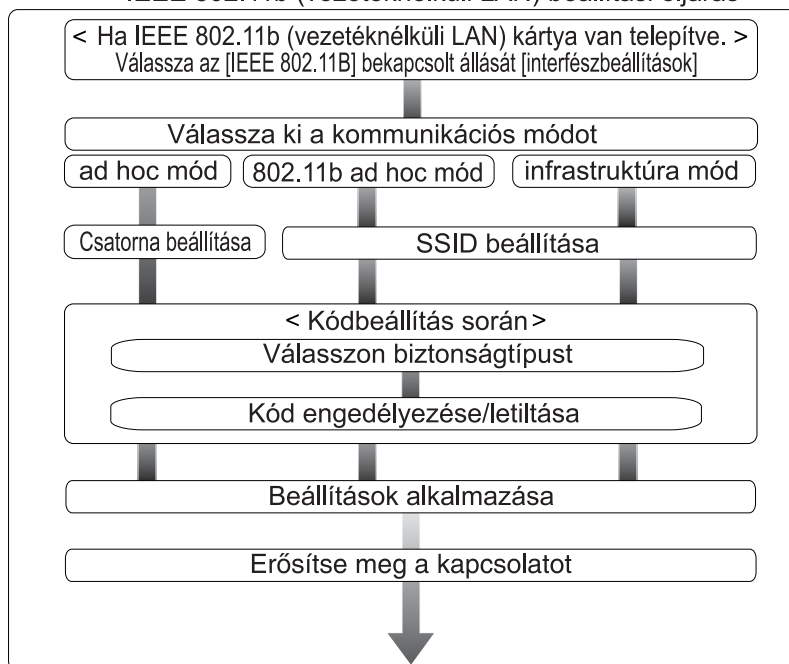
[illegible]

< Ha IEEE 802.11b (vezetéknélküli LAN) kártya van telepítve. >
Válassza az [IEEE 802.11B] bekapcsolt állását [interfészbeállítások]

Válassza ki a kommunikációs módot

ad hoc mód

802.11b ad hoc mód

infrastruktúra mód

Csatorna beállítása

SSID beállítása

< Kódbeállítás során >

Válasszon biztonságtípust

Kód engedélyezése/letiltása

Beállítások alkalmazása

Erősítse meg a kapcsolatot